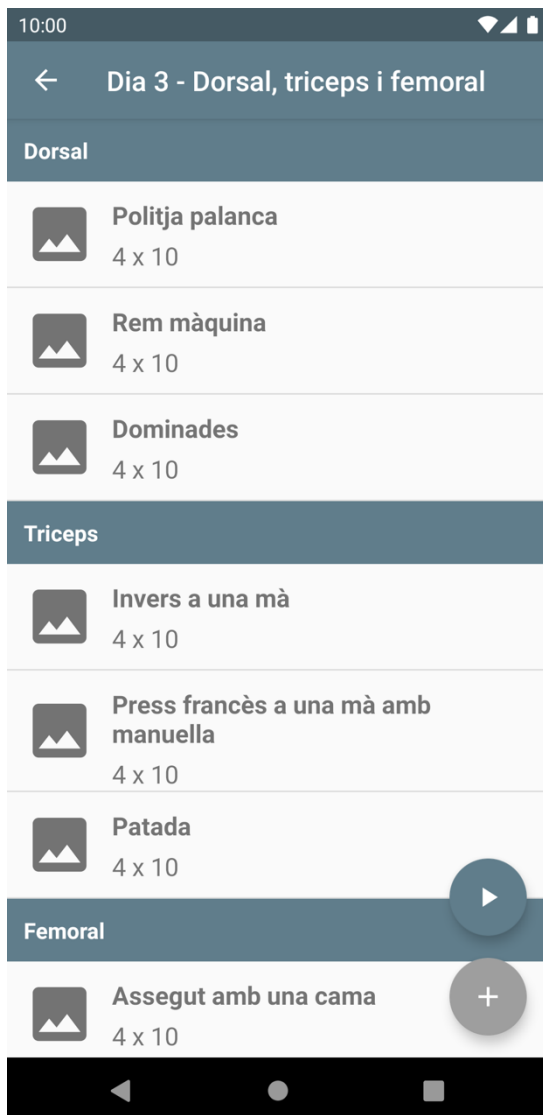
10:00

Dia 3 - Dorsal, triceps i femoral

Dorsal

Politja palanca
4 x 10

Rem màquina
4 x 10

Dominades
4 x 10

Triceps

Invers a una mà
4 x 10

Press francès a una mà amb manuella
4 x 10

Patada
4 x 10

Femoral

Assegut amb una cama
4 x 10